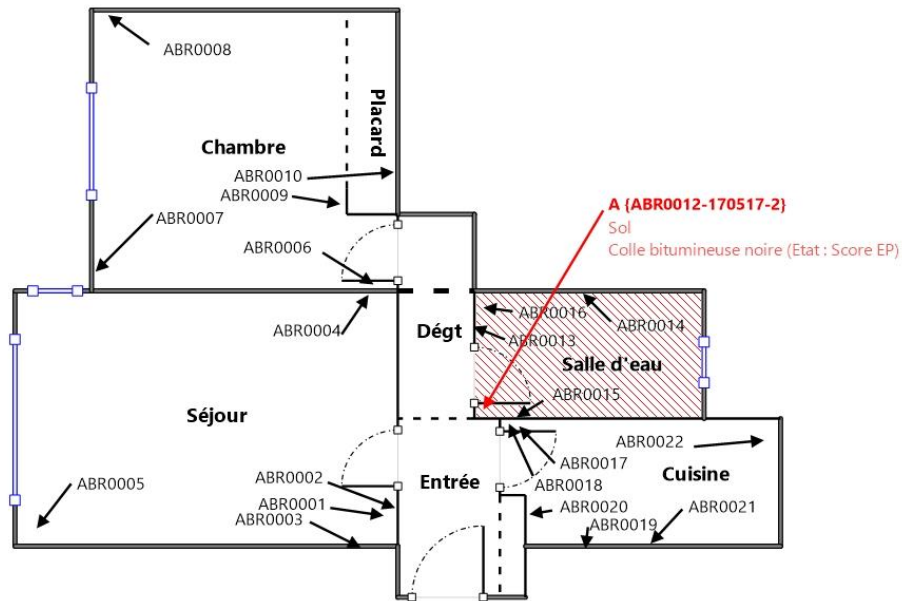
ABR0008

Placard

Chambre

ABR0010
ABR0009

ABR0007

A {ABR0012-170517-2}
Sol
Colle bitumineuse noire (Etat : Score EP)

ABR0006

ABR0004

Dégt

ABR0016
ABR0013

ABR0014

Salle d'eau

ABR0015

Séjour

ABR0022

ABR0017

Cuisine

ABR0002

Entrée

ABR0018

ABR0005

ABR0001
ABR0003

ABR0020
ABR0019

ABR0021